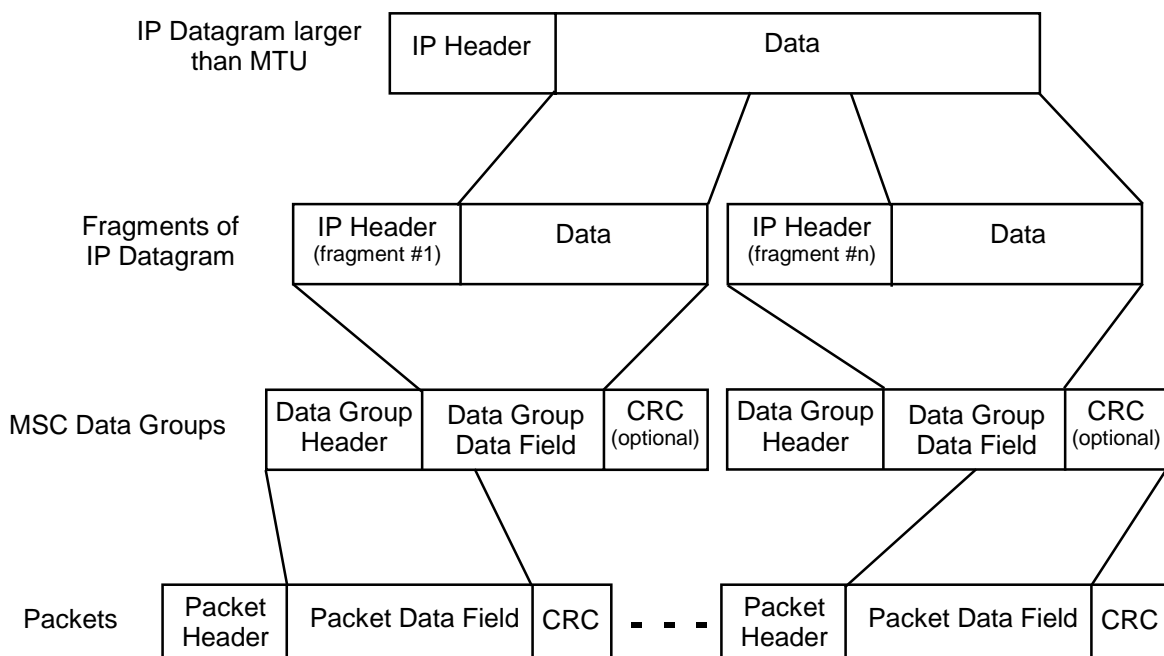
IP Datagram larger than MTU

IP Header

Data

Fragments of IP Datagram

IP Header (fragment #1)

Data

IP Header (fragment #n)

Data

MSC Data Groups

Data Group Header

Data Group Data Field

CRC (optional)

Data Group Header

Data Group Data Field

CRC (optional)

Packets

Packet Header

Packet Data Field

CRC

- - -

Packet Header

Packet Data Field

CRC